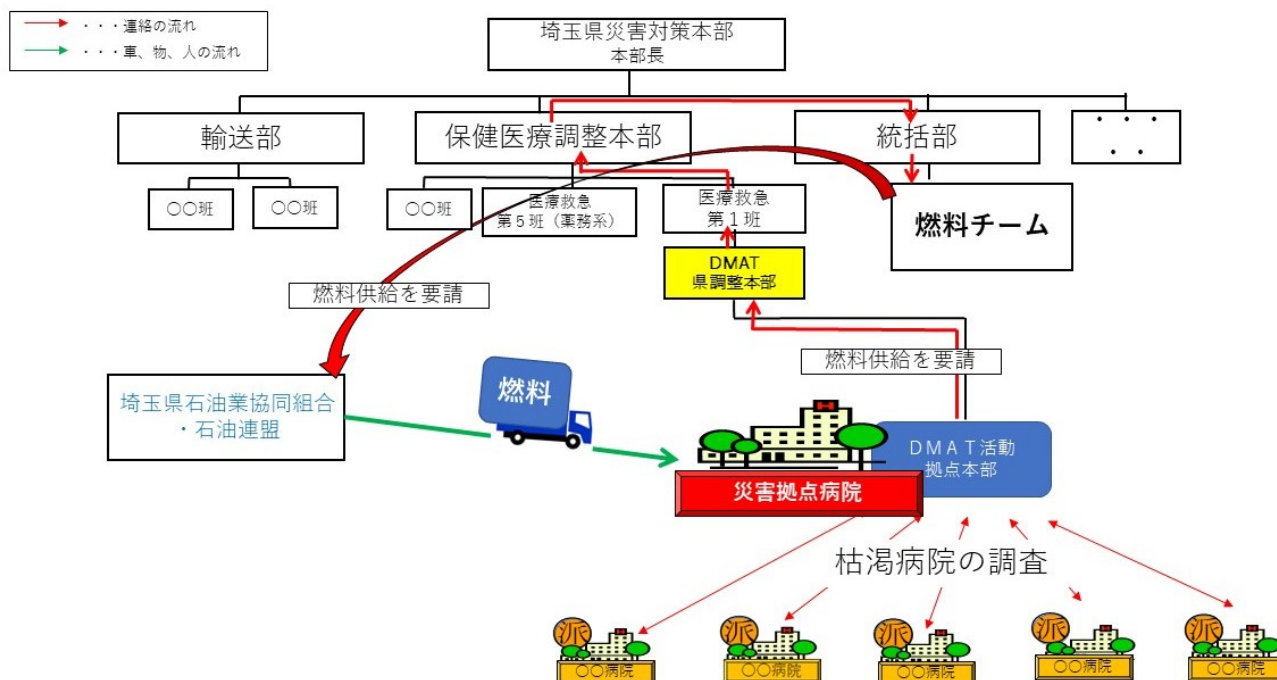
・・・連絡の流れ
・・・車、物、人の流れ

埼玉県災害対策本部
本部長

輸送部
保健医療調整本部
統括部
・・・
・・

〇〇班
〇〇班
〇〇班
医療救急
第５班（薬務系）
医療救急
第１班
燃料チーム

DMAT
県調整本部

燃料供給を要請

燃料供給を要請

埼玉県石油業協同組合
・石油連盟

燃料

DMAT活動
拠点本部

災害拠点病院

枯渇病院の調査

派
〇〇病院
派
〇〇病院
派
〇〇病院
派
〇〇病院
派
〇〇病院